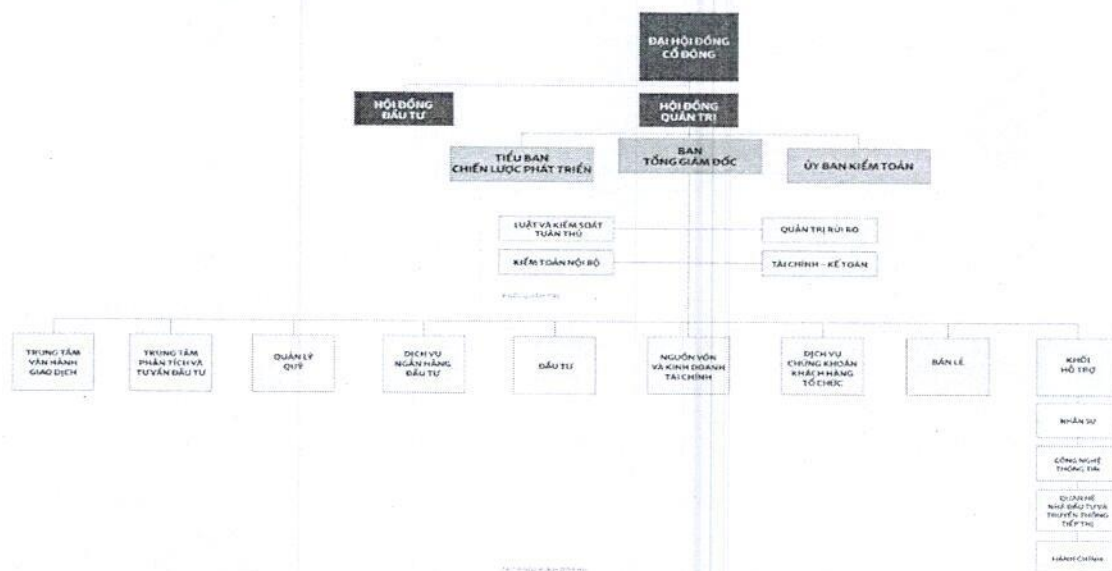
ĐẠI HỘI ĐỒNG CỔ ĐÔNG

HỘI ĐỒNG ĐẦU TƯ

HỘI ĐỒNG QUẢN TRỊ

TIỂU BAN CHIẾN LƯỢC PHÁT TRIỂN

BAN TỔNG GIÁM ĐỐC

ỦY BAN KIỂM TOÁN

LUẬT VÀ KIỂM SOÁT TUÂN THỦ

QUẢN TRỊ RỦI RO

KIỂM TOÁN NỘI BỘ

TÀI CHÍNH – KẾ TOÁN

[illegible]

TRUNG TÂM VẬN HÀNH GIAO DỊCH

TRUNG TÂM PHÂN TÍCH VÀ TƯ VẤN ĐẦU TƯ

QUẢN LÝ QUỸ

DỊCH VỤ NGÂN HÀNG ĐẦU TƯ

ĐẦU TƯ

NGUỒN VỐN VÀ KINH DOANH TÀI CHÍNH

DỊCH VỤ CHỨNG KHOÁN KHÁCH HÀNG TỔ CHỨC

BÁN LẺ

KHỐI HỖ TRỢ

NHÂN SỰ

CÔNG NGHỆ THÔNG TIN

QUAN HỆ NHÀ ĐẦU TƯ VÀ TRUYỀN THÔNG TIẾP THỊ

HÀNH CHÍNH

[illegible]